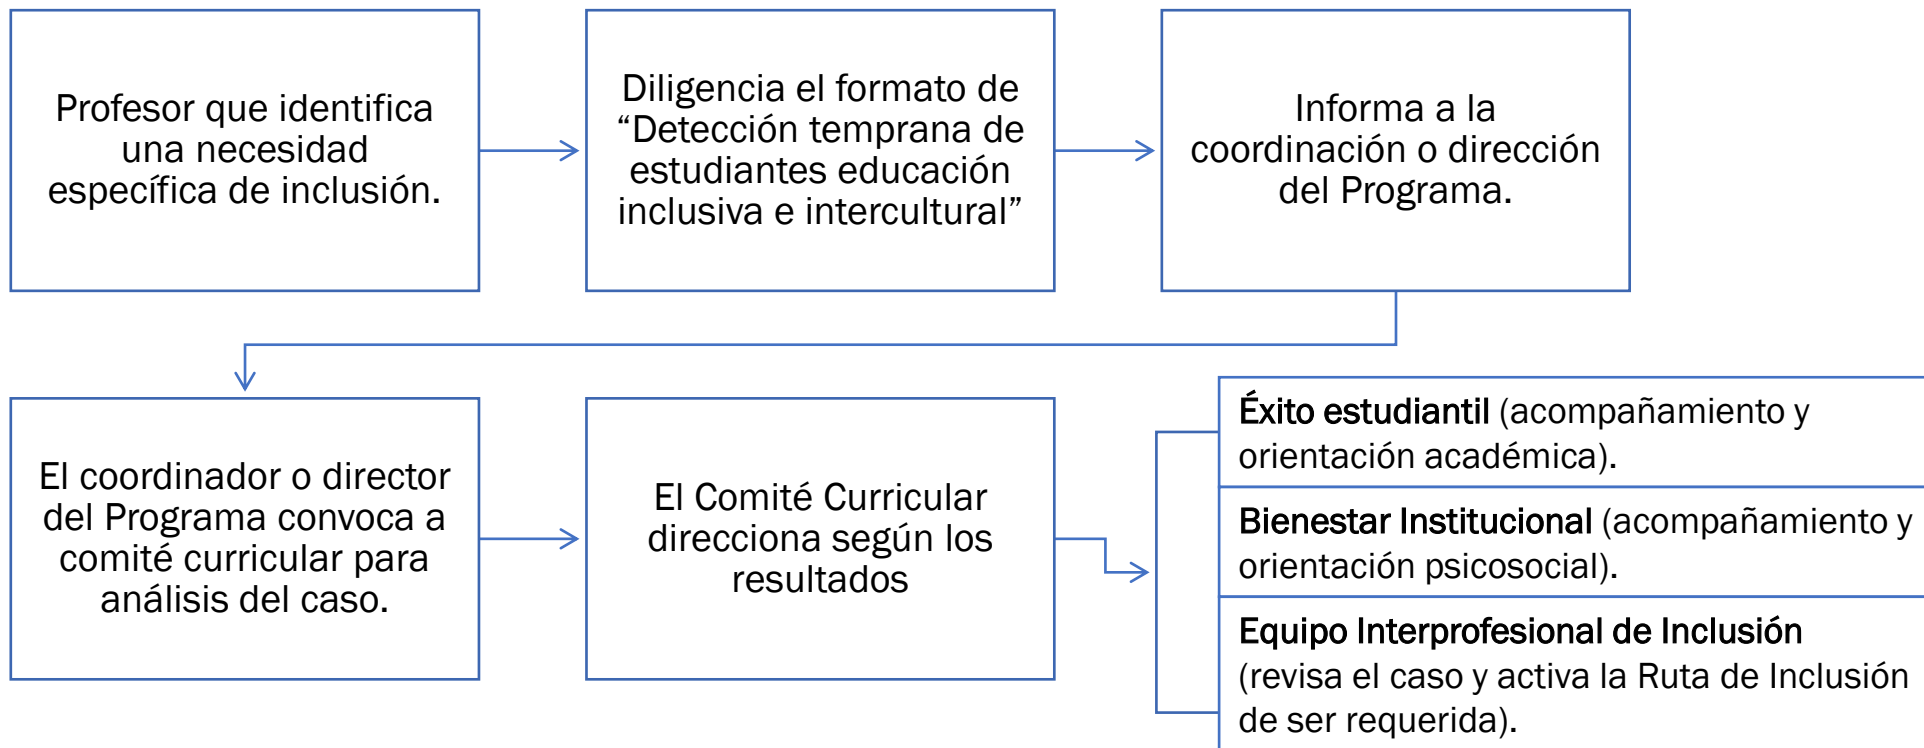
Profesor que identifica una necesidad específica de inclusión.

Diligencia el formato de "Detección temprana de estudiantes educación inclusiva e intercultural"

Informa a la coordinación o dirección del Programa.

El coordinador o director del Programa convoca a comité curricular para análisis del caso.

El Comité Curricular direcciona según los resultados

Éxito estudiantil (acompañamiento y orientación académica).

Bienestar Institucional (acompañamiento y orientación psicosocial).

Equipo Interprofesional de Inclusión (revisa el caso y activa la Ruta de Inclusión de ser requerida).